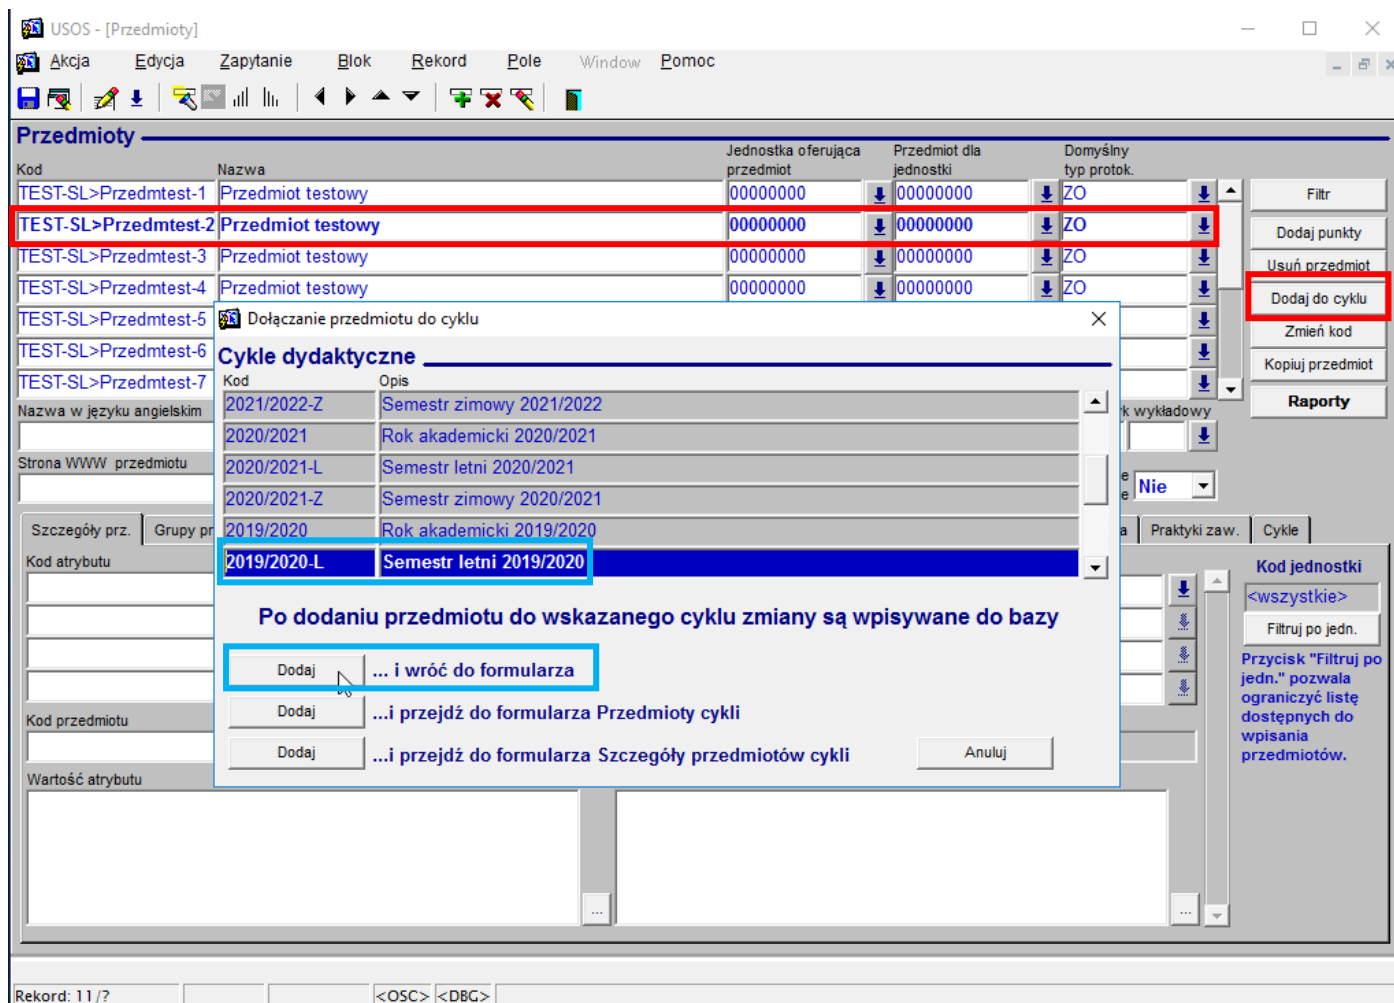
USOS - [Przedmioty]

Akcja Edycja Zapytanie Blok Rekord Pole Window Pomoc

Przedmioty

| Kod | Nazwa | Jednostka oferująca przedmiot | Przedmiot dla jednostki | Domyślny typ protok. |
|---|---|---|---|---|
| TEST-SL>Przedmtest-1 | Przedmiot testowy | 00000000 | 00000000 | ZO |
| TEST-SL>Przedmtest-2 | Przedmiot testowy | 00000000 | 00000000 | ZO |
| TEST-SL>Przedmtest-3 | Przedmiot testowy | 00000000 | 00000000 | ZO |
| TEST-SL>Przedmtest-4 | Przedmiot testowy | 00000000 | 00000000 | ZO |
| TEST-SL>Przedmtest-5 | | | | |
| TEST-SL>Przedmtest-6 | | | | |
| TEST-SL>Przedmtest-7 | | | | |

Filtr
Dodaj punkty
Usuń przedmiot
Dodaj do cyklu
Zmień kod
Kopiuj przedmiot
Raporty

Nazwa w języku angielskim
k wykładowy
Strona WWW przedmiotu
e
e Nie

Szczegóły prz. Grupy pr
a Praktyki zaw. Cykle
Kod atrybutu
Kod przedmiotu
Wartość atrybutu

Kod jednostki
<wszystkie>
Filtruj po jedn.
Przycisk "Filtruj po jedn." pozwala ograniczyć listę dostępnych do wpisania przedmiotów.

Dołączanie przedmiotu do cyklu

Cykle dydaktyczne

| Kod | Opis |
|---|---|
| 2021/2022-Z | Semestr zimowy 2021/2022 |
| 2020/2021 | Rok akademicki 2020/2021 |
| 2020/2021-L | Semestr letni 2020/2021 |
| 2020/2021-Z | Semestr zimowy 2020/2021 |
| 2019/2020 | Rok akademicki 2019/2020 |
| 2019/2020-L | Semestr letni 2019/2020 |

Po dodaniu przedmiotu do wskazanego cyklu zmiany są wpisywane do bazy

Dodaj ... i wróć do formularza
Dodaj ...i przejdź do formularza Przedmioty cykli
Dodaj ...i przejdź do formularza Szczegóły przedmiotów cykli
Anuluj

Rekord: 11/? <OSC> <DBG>